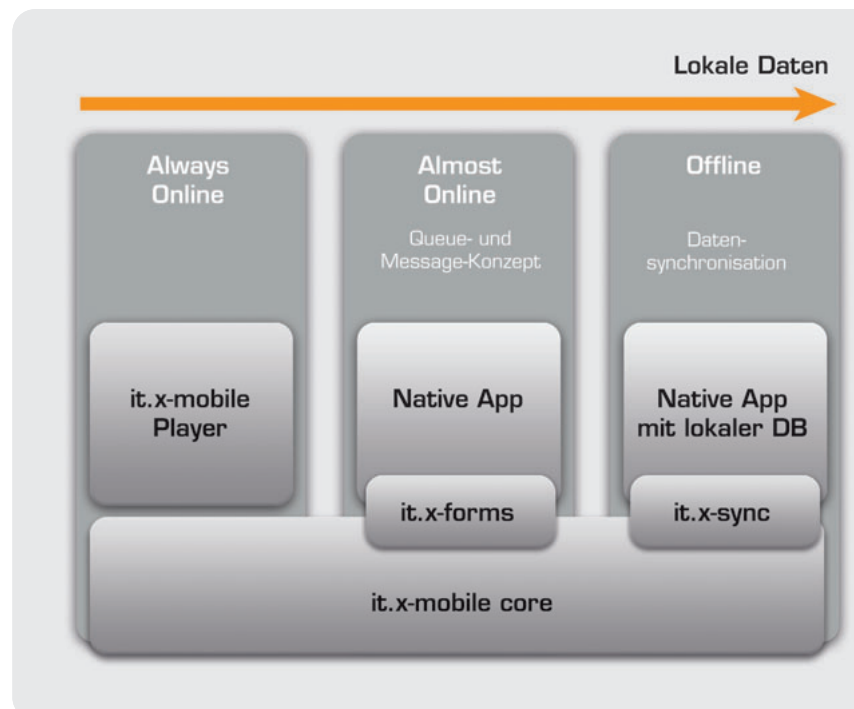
Lokale Daten

Always Online

it.x-mobile Player

Almost Online

Queue- und Message-Konzept

Native App

it.x-forms

Offline

Datensynchronisation

Native App mit lokaler DB

it.x-sync

it.x-mobile core